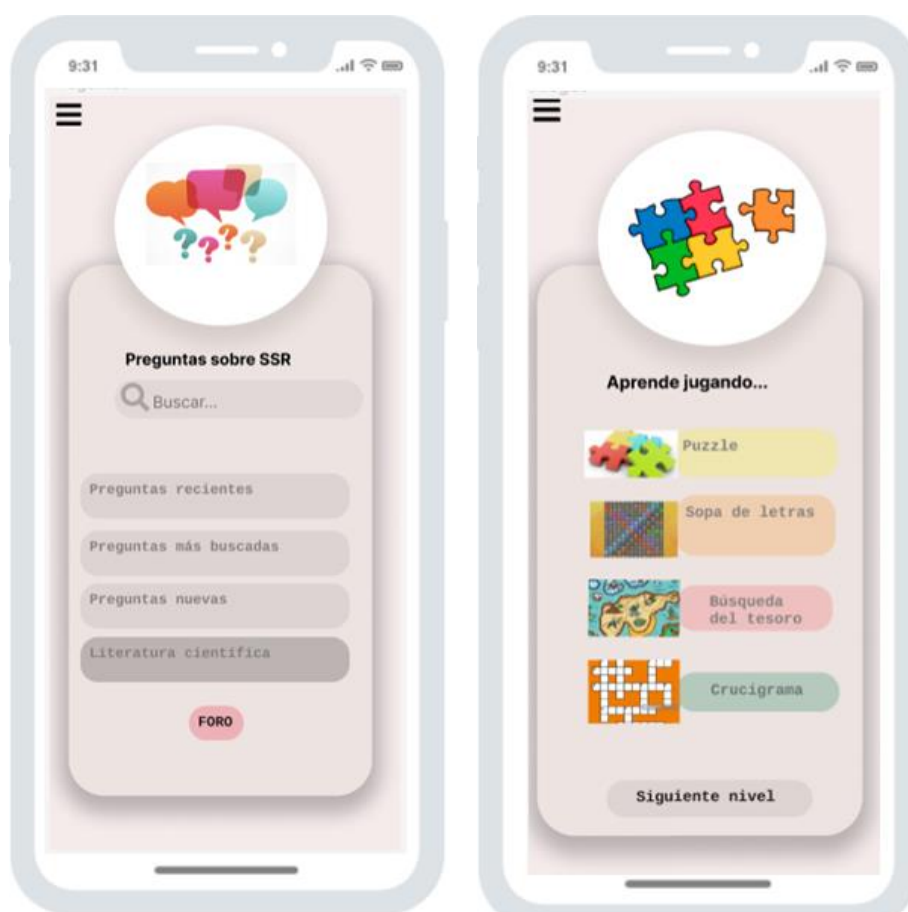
9:31

Preguntas sobre SSR

Buscar...

Preguntas recientes

Preguntas más buscadas

Preguntas nuevas

Literatura científica

FORO

9:31

Aprende jugando...

Puzzle

Sopa de letras

Búsqueda del tesoro

Crucigrama

Siguiente nivel